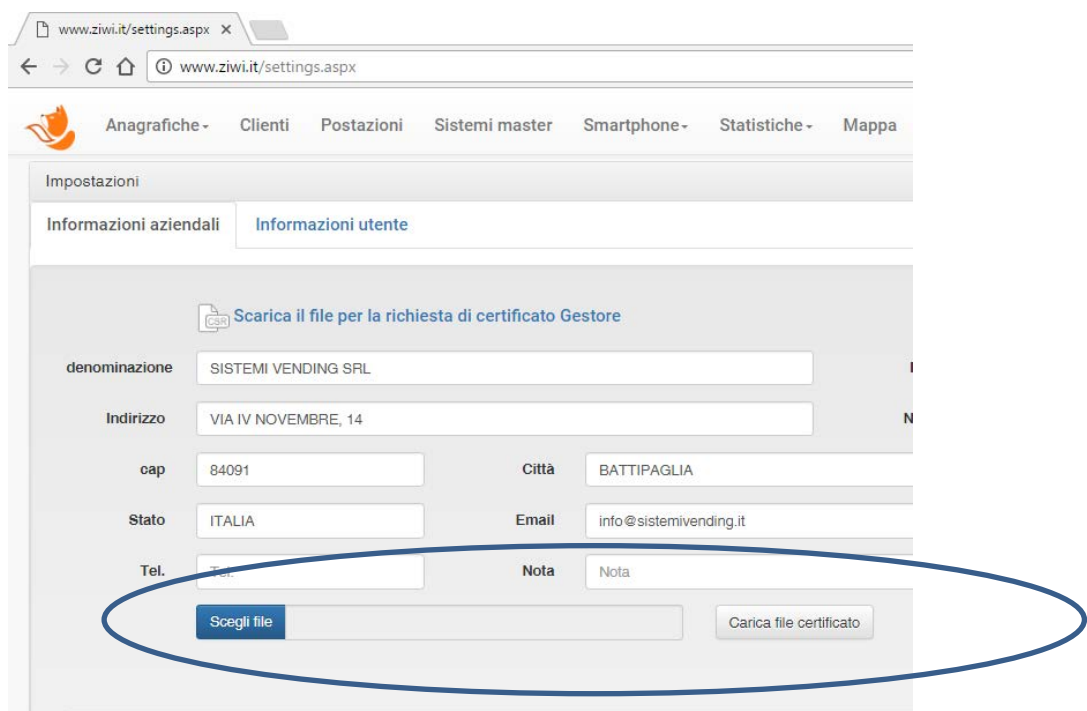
www.ziwi.it/settings.aspx ×

www.ziwi.it/settings.aspx

Anagrafiche Clienti Postazioni Sistemi master Smartphone Statistiche Mappa

Impostazioni

Informazioni aziendali Informazioni utente

CSR Scarica il file per la richiesta di certificato Gestore

denominazione SISTEMI VENDING SRL

Indirizzo VIA IV NOVEMBRE, 14

cap 84091 Città BATTIPAGLIA

Stato ITALIA Email info@sistemivending.it

Tel. Tel. Nota Nota

Scegli file Carica file certificato